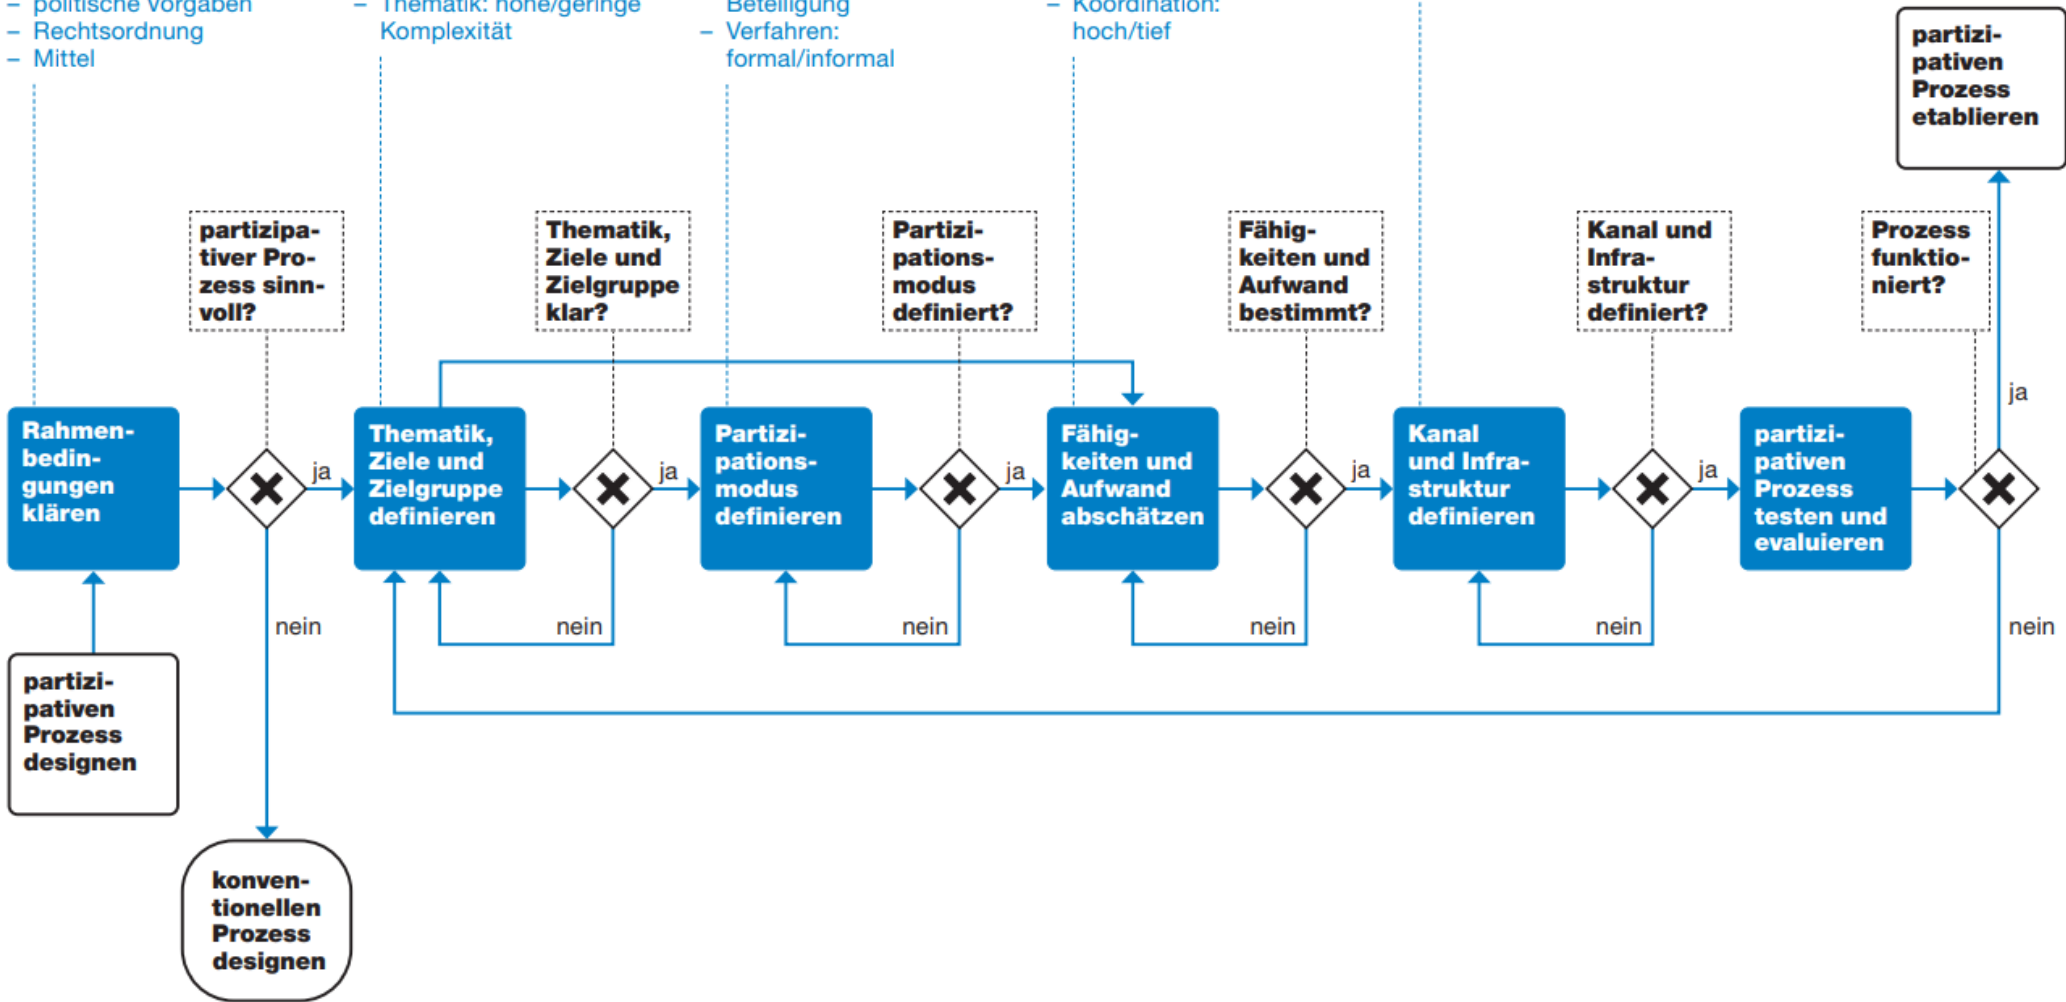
– politische Vorgaben
– Rechtsordnung
– Mittel

– Thematik: hohe/geringe Komplexität

Beteiligung
– Verfahren: formal/informal

– Koordination: hoch/tief

partizipativen Prozess etablieren

partizipativer Prozess sinnvoll?

Thematik, Ziele und Zielgruppe klar?

Partizipationsmodus definiert?

Fähigkeiten und Aufwand bestimmt?

Kanal und Infrastruktur definiert?

Prozess funktioniert?

Rahmenbedingungen klären

ja

Thematik, Ziele und Zielgruppe definieren

ja

Partizipationsmodus definieren

ja

Fähigkeiten und Aufwand abschätzen

ja

Kanal und Infrastruktur definieren

ja

partizipativen Prozess testen und evaluieren

ja

nein

nein

nein

nein

nein

nein

partizipativen Prozess designen

konventionellen Prozess designen